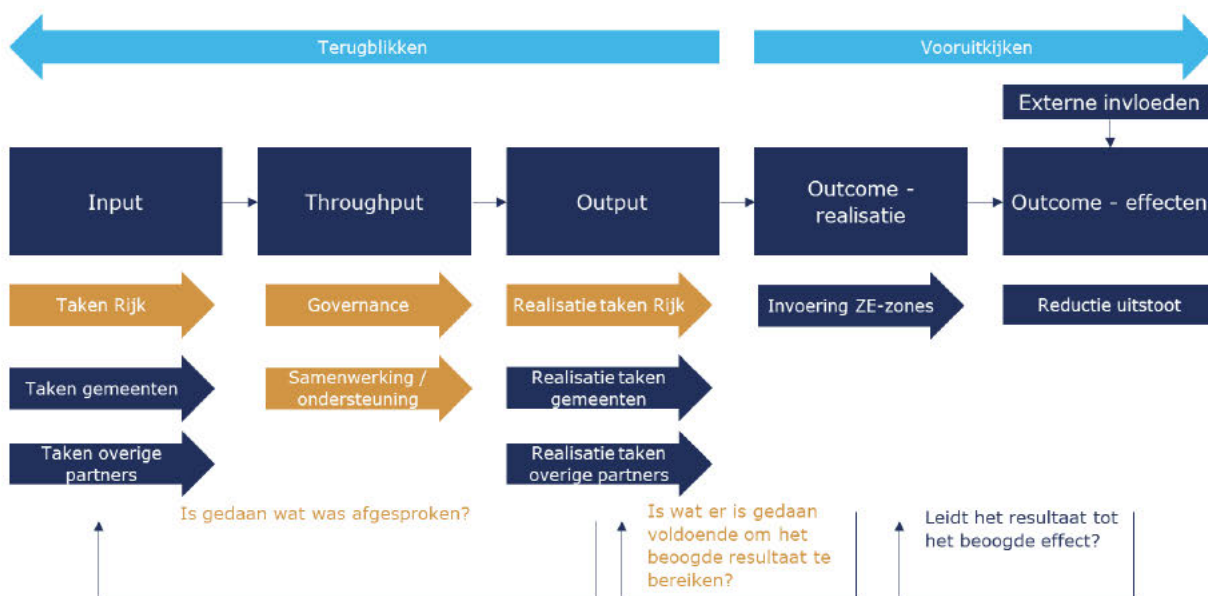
Terugblikken

Vooruitkijken

Externe invloeden

Input

Throughput

Output

Outcome - realisatie

Outcome - effecten

Taken Rijk

Governance

Realisatie taken Rijk

Invoering ZE-zones

Reductie uitstoot

Taken gemeenten

Samenwerking / ondersteuning

Realisatie taken gemeenten

Taken overige partners

Realisatie taken overige partners

Is gedaan wat was afgesproken?

Is wat er is gedaan voldoende om het beoogde resultaat te bereiken?

Leidt het resultaat tot het beoogde effect?